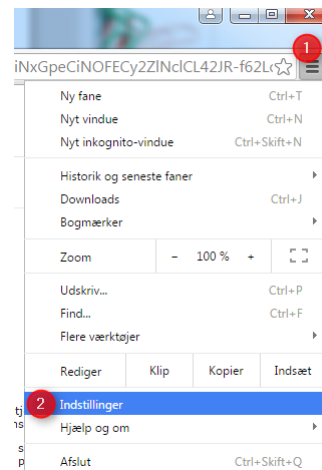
iNxGpeCiNOFECy2ZlNclCL42JR-f62L

1

Ny fane Ctrl+T
Nyt vindue Ctrl+N
Nyt inkognito-vindue Ctrl+Skift+N

Historik og seneste faner
Downloads Ctrl+J
Bogmærker

Zoom – 100 % +

Udskriv... Ctrl+P
Find... Ctrl+F
Flere værktøjer

Rediger Klip Kopier Indsæt

2 Indstillinger
Hjælp og om

Afslut Ctrl+Skift+Q